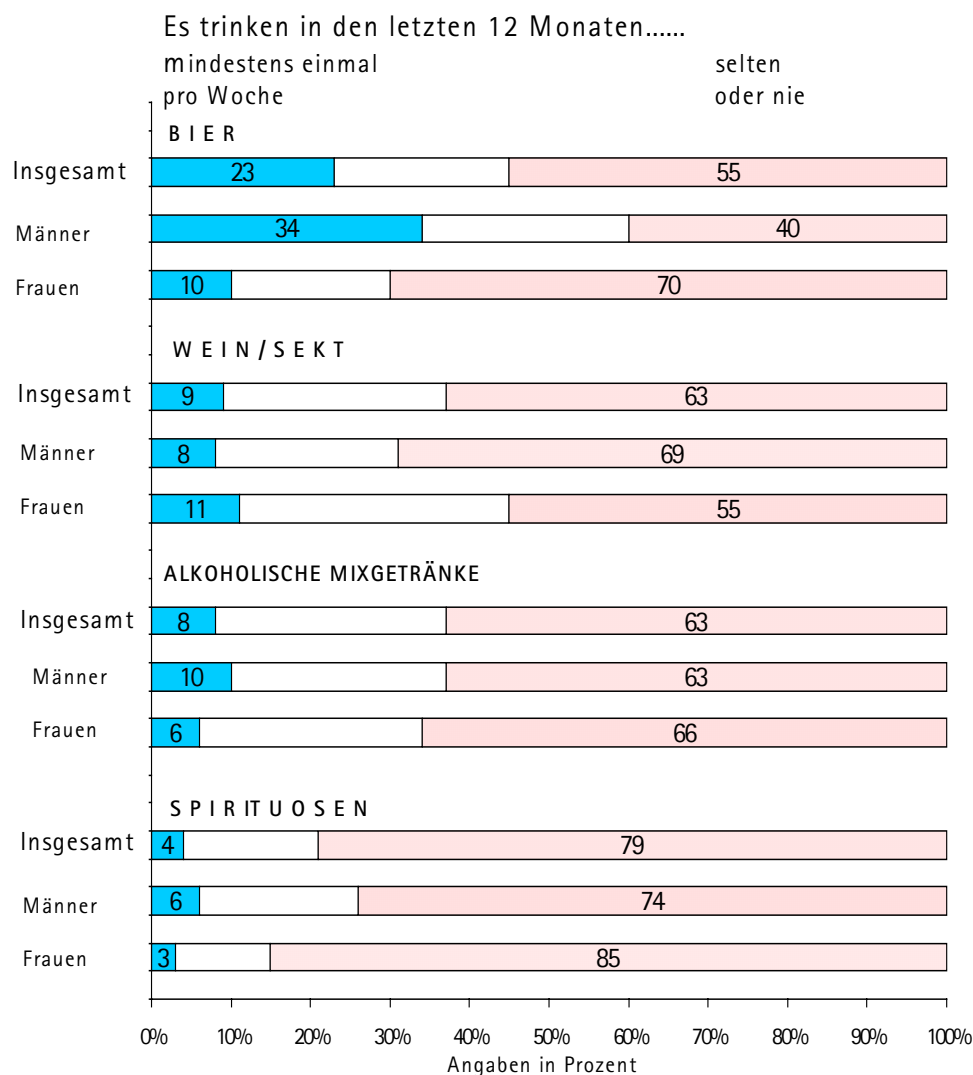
Es trinken in den letzten 12 Monaten......

mindestens einmal pro Woche

selten oder nie

BIER

Insgesamt 23 55

Männer 34 40

Frauen 10 70

WEIN/SEKT

Insgesamt 9 63

Männer 8 69

Frauen 11 55

ALKOHOLISCHE MIXGETRÄNKE

Insgesamt 8 63

Männer 10 63

Frauen 6 66

SPIRITUOSEN

Insgesamt 4 79

Männer 6 74

Frauen 3 85

0% 10% 20% 30% 40% 50% 60% 70% 80% 90% 100%

Angaben in Prozent